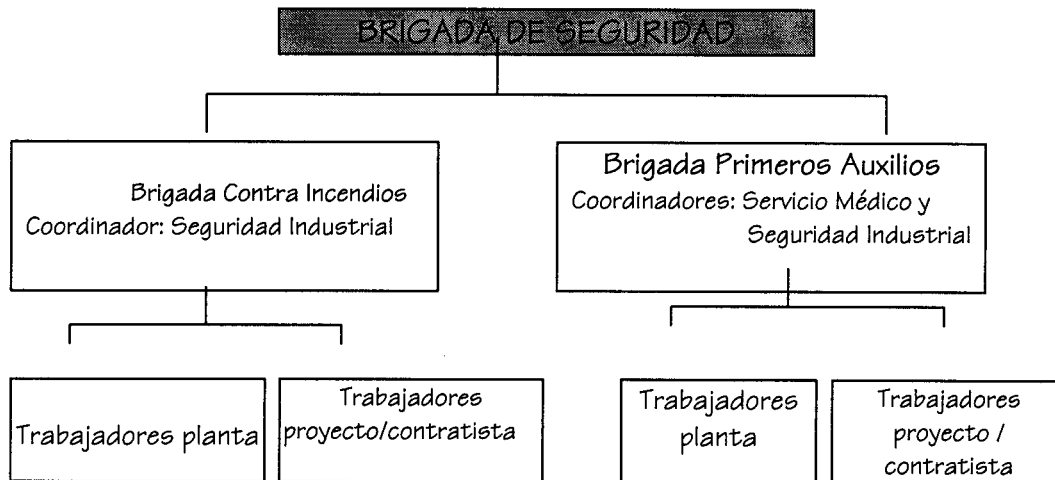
BRIGADA DE SEGURIDAD

Brigada Contra Incendios
Coordinador: Seguridad Industrial

Brigada Primeros Auxilios
Coordinadores: Servicio Médico y Seguridad Industrial

Trabajadores planta

Trabajadores proyecto/contratista

Trabajadores planta

Trabajadores proyecto / contratista